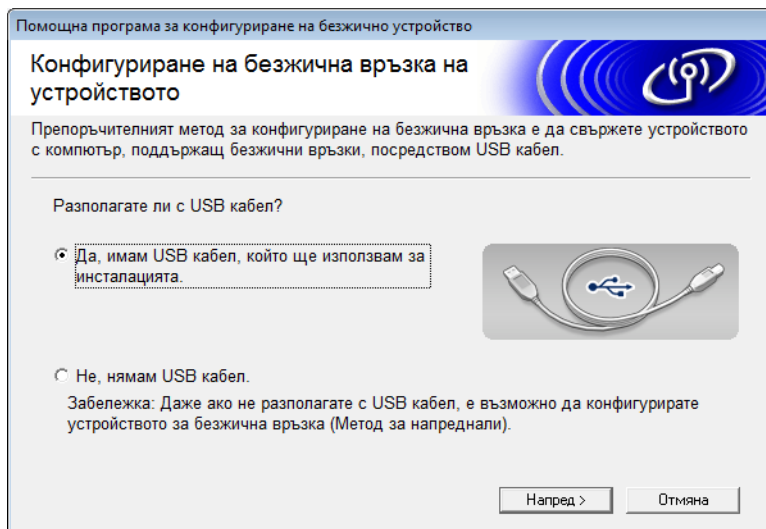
Помощна програма за конфигуриране на безжично устройство

Конфигуриране на безжична връзка на устройството

Препоръчителният метод за конфигуриране на безжична връзка е да свържете устройството с компютър, поддържащ безжични връзки, посредством USB кабел.

Разполагате ли с USB кабел?

Да, имам USB кабел, който ще използвам за инсталацията.

Не, нямам USB кабел.

Забележка: Даже ако не разполагате с USB кабел, е възможно да конфигурирате устройството за безжична връзка (Метод за напреднали).

Напред >

Отмяна